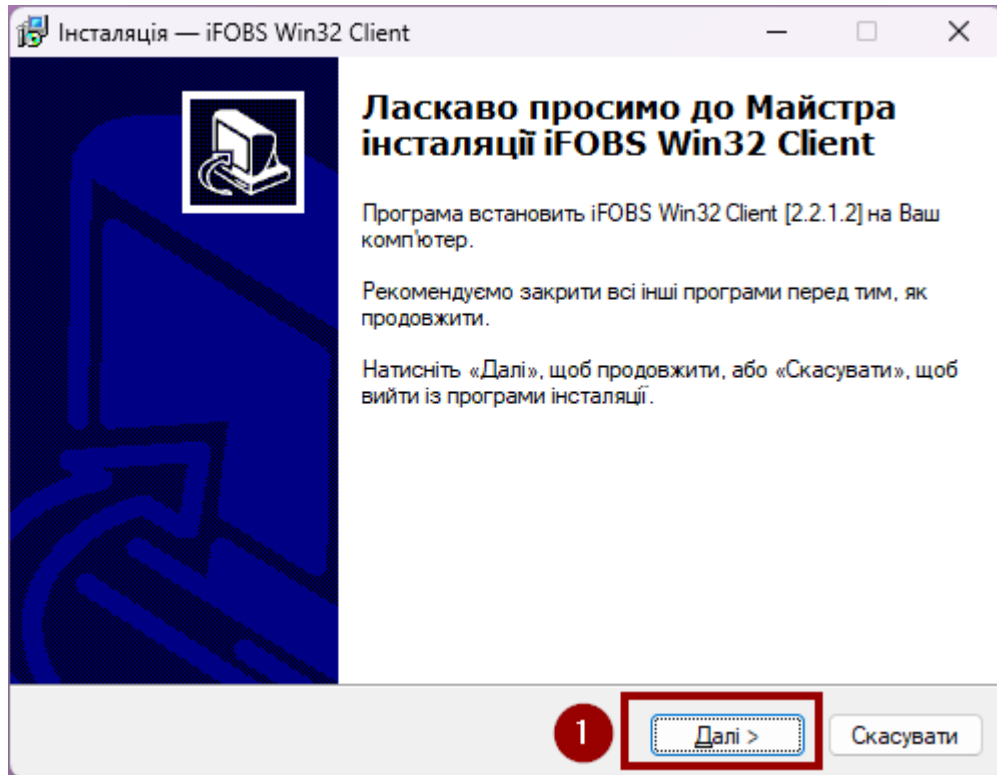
Інсталяція — iFOBS Win32 Client

Ласкаво просимо до Майстра інсталяції iFOBS Win32 Client

Програма встановить iFOBS Win32 Client [2.2.1.2] на Ваш комп'ютер.

Рекомендуємо закрити всі інші програми перед тим, як продовжити.

Натисніть «Далі», щоб продовжити, або «Скасувати», щоб вийти із програми інсталяції.

1

Далі >

Скасувати